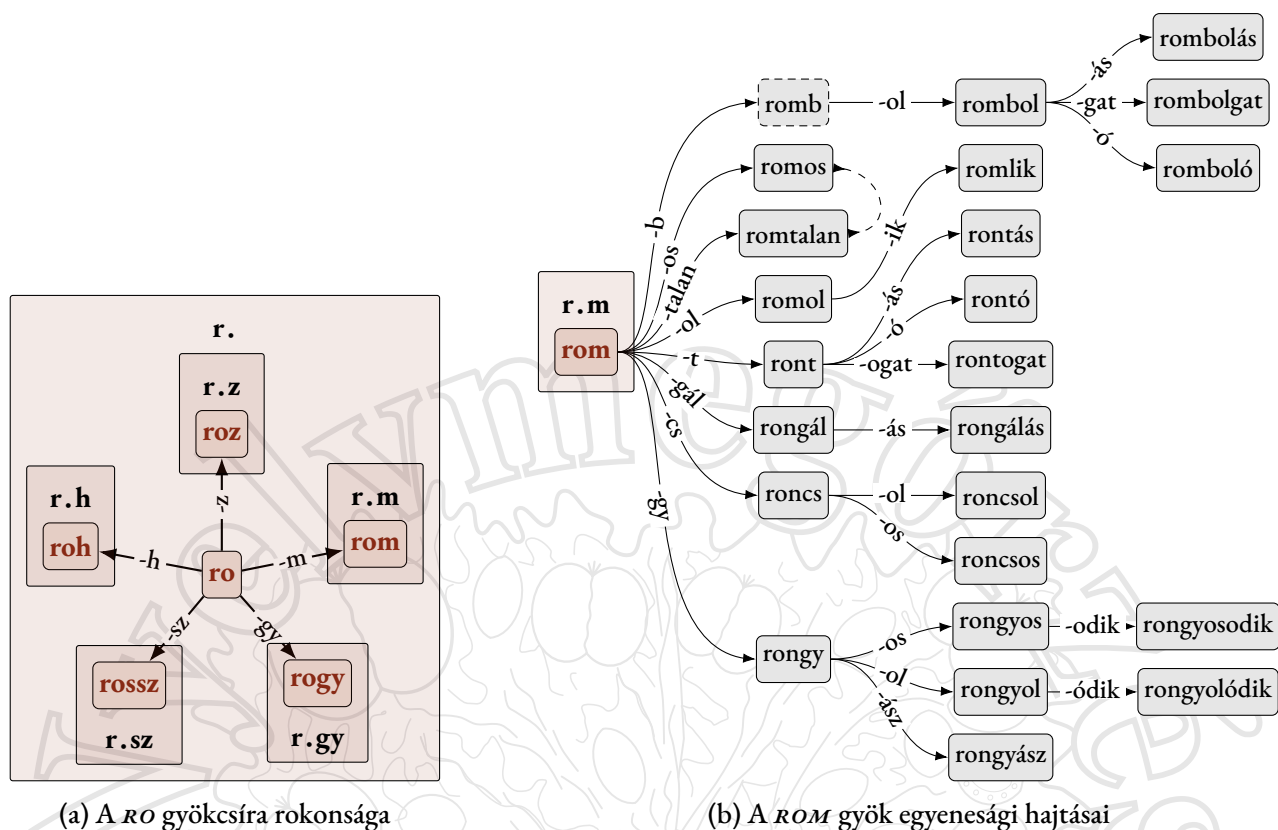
r.

r.z

roz

-z

r.h

roh

-h

ro

-m

r.m

rom

-sz

-gy

rossz

r.sz

rogy

r.gy

(a) A *ro* gyökcsíra rokonsága

r.m

rom

-b

-os

-talan

-ol

-t

-gál

-cs

-gy

romb

-ol

rombol

-ás

-gat

-ó

rombolás

rombolgat

romboló

romos

romtalan

romol

-ik

romlik

ront

-ás

-ó

-ogat

rontás

rontó

rontogat

rongál

-ás

rongálás

roncs

-ol

-os

roncsol

roncsos

rongy

-os

-ol

-ász

rongyos

-odik

rongyosodik

rongyol

-ódik

rongyolódik

rongyász

(b) A *rom* gyök egyenesági hajtásai